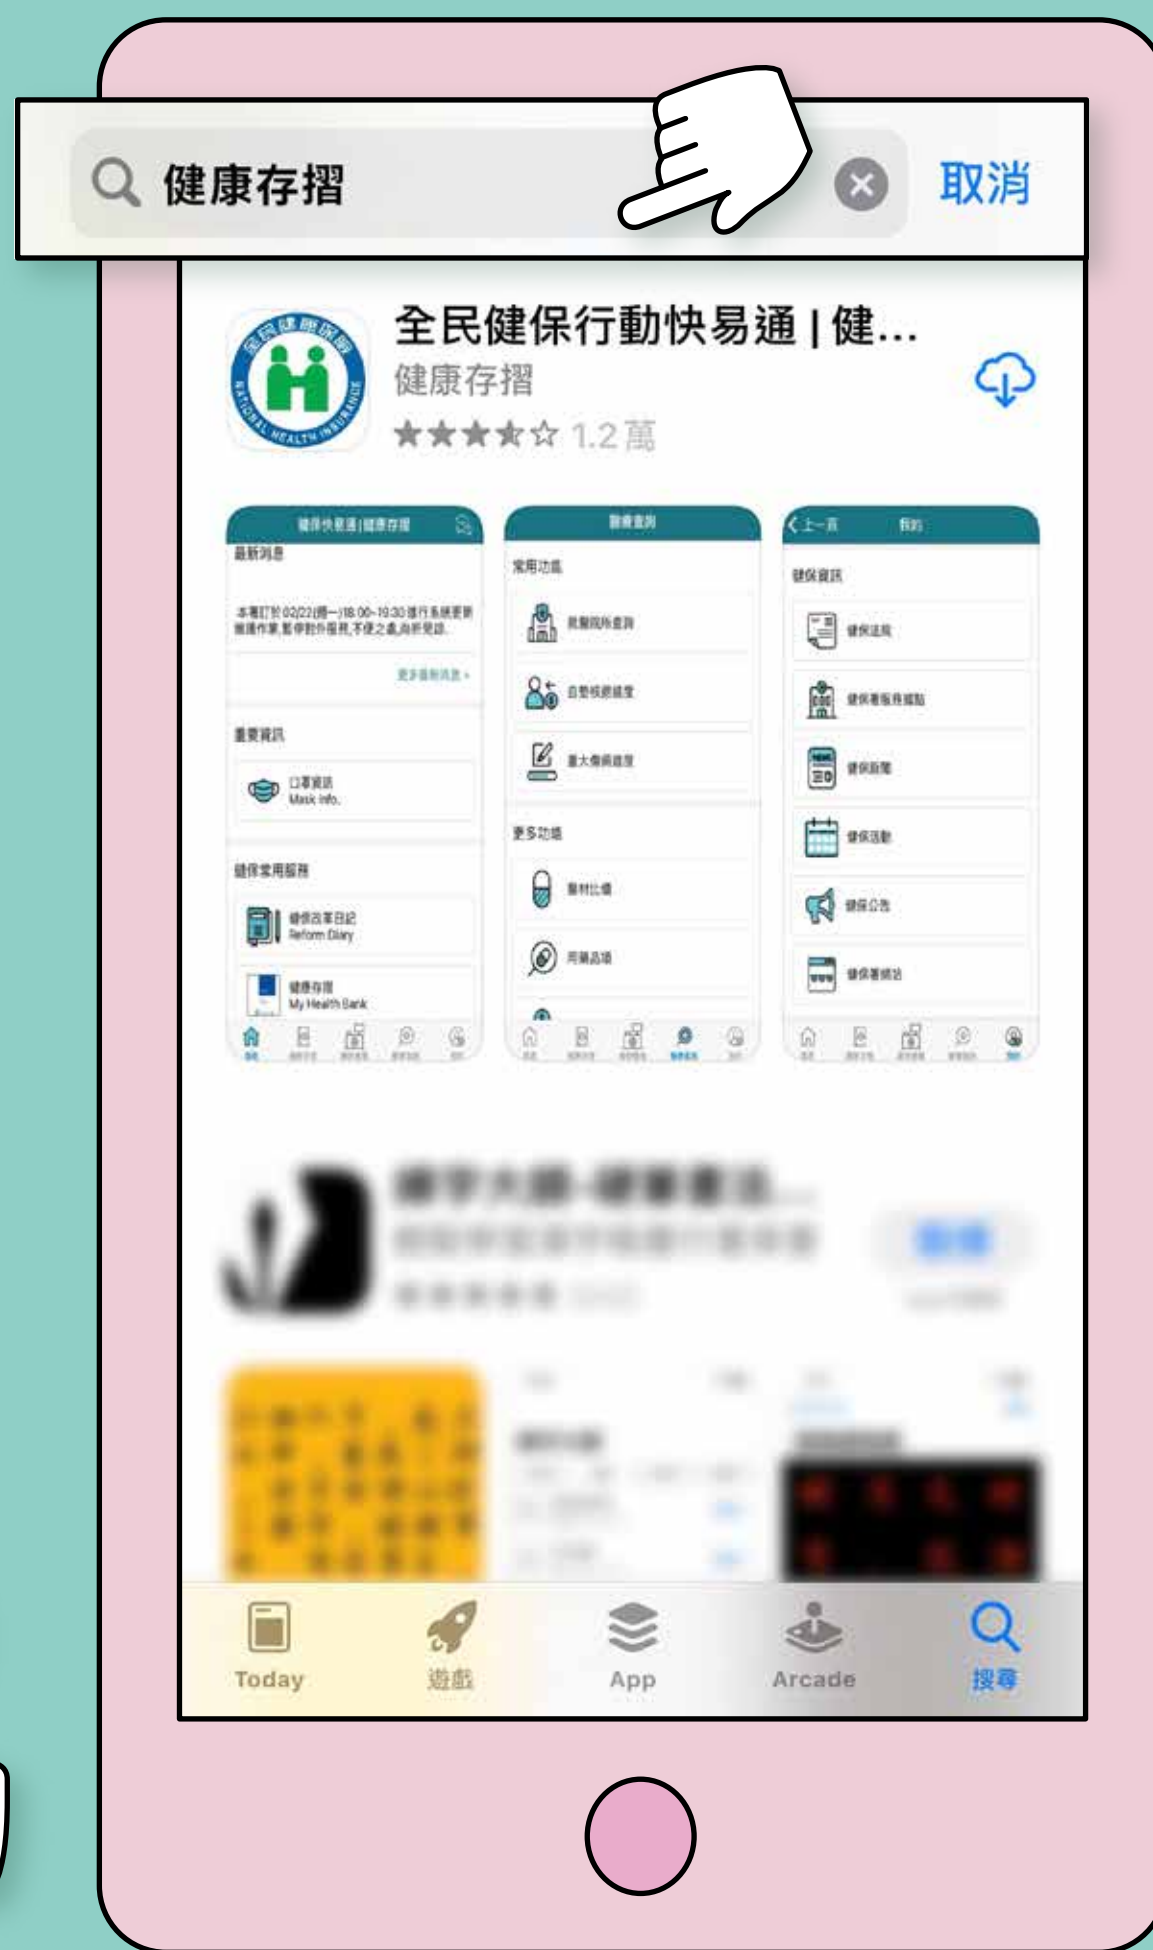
健康存摺

取消

全民健保行動快易通 | 健...
健康存摺
★★★★☆ 1.2萬

健保快易通 | 健康存摺
最新消息
本署訂於02/22(週一)18:00-19:30進行系統更新維護作業,暫停對外服務,不便之處,尚祈見諒。
更多最新消息 ›
重要資訊
口罩資訊
Mask Info.
健保常用服務
健保改革日記
Reform Diary
健康存摺
My Health Bank

醫療查詢
常用功能
院醫院所查詢
自墊核退試算
重大傷病試算
更多功能
藥材比價
用藥品項

‹ 上一頁 我的
健保資訊
健保法規
健保署服務據點
健保新聞
健保活動
健保公告
健保署網站

Today
遊戲
App
Arcade
搜尋